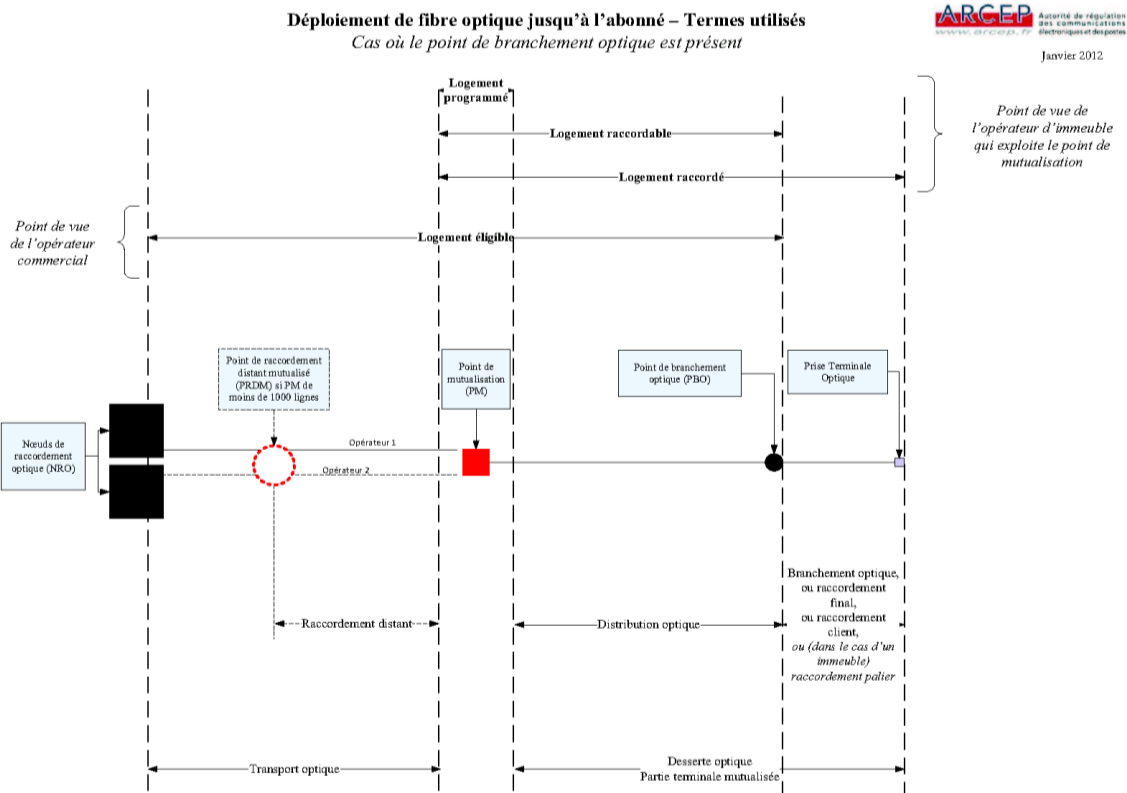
Déploiement de fibre optique jusqu'à l'abonné – Termes utilisés
Cas où le point de branchement optique est présent

ARCEP Autorité de régulation des communications électroniques et des postes
www.arcep.fr

Janvier 2012

Logement programmé

Logement raccordable

Logement raccordé

Point de vue de l'opérateur d'immeuble qui exploite le point de mutualisation

Point de vue de l'opérateur commercial

Logement éligible

Point de raccordement distant mutualisé (PRDM) si PM de moins de 1000 lignes

Point de mutualisation (PM)

Point de branchement optique (PBO)

Prise Terminale Optique

Nœuds de raccordement optique (NRO)

Opérateur 1

Opérateur 2

Branchement optique, ou raccordement final, ou raccordement client, ou (dans le cas d'un immeuble) raccordement palier

Raccordement distant

Distribution optique

Transport optique

Desserte optique
Partie terminale mutualisée